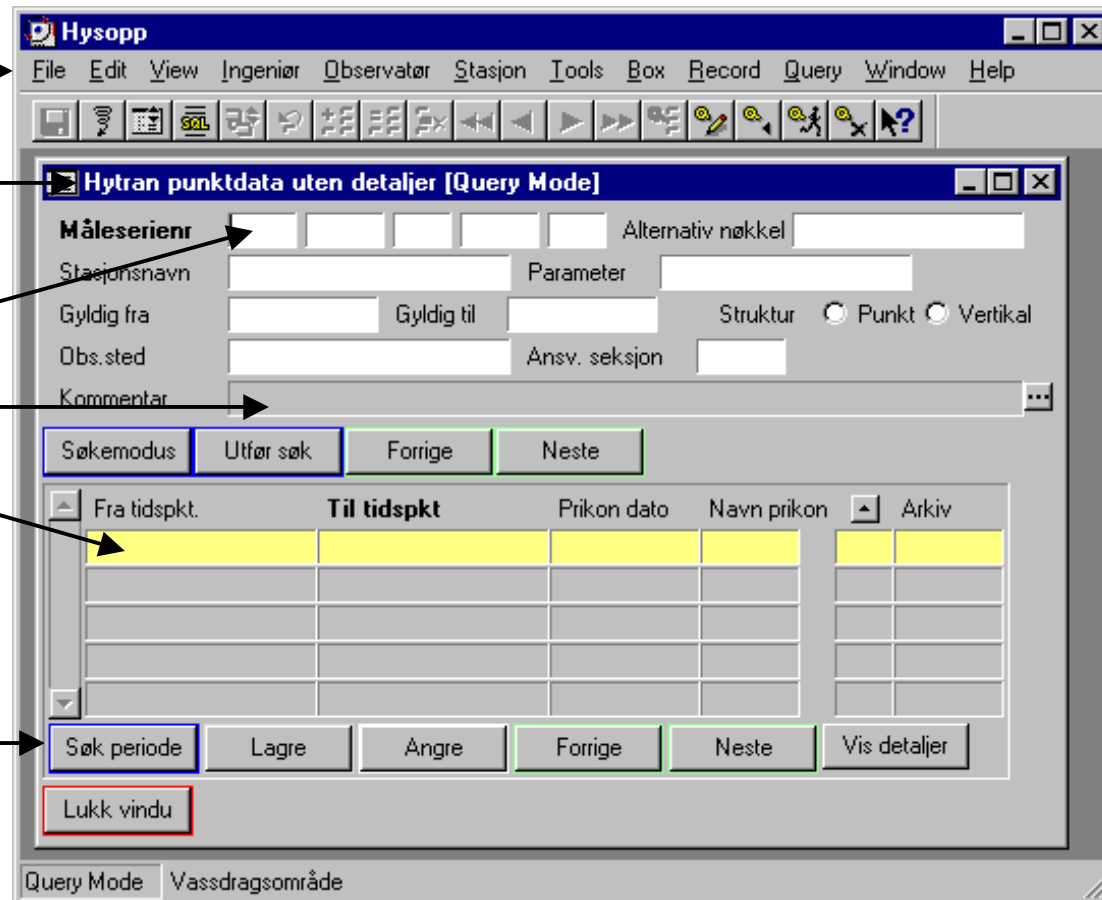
Hysopp

File Edit View Ingeniør Observatør Stasjon Tools Box Record Query Window Help

Hytran punktdata uten detaljer [Query Mode]

Måleserienr

Alternativ nøkkel

Stasjonsnavn

Parameter

Gyldig fra

Gyldig til

Struktur

Punkt

Vertikal

Obs.sted

Ansv. seksjon

Kommentar

Søkemodus

Utfør søk

Forrige

Neste

| Fra tidspkt. | Til tidspkt | Prikon dato | Navn prikon | | Arkiv |
|---|---|---|---|---|---|
| | | | | | |
| | | | | | |
| | | | | | |
| | | | | | |
| | | | | | |

Søk periode

Lagre

Angre

Forrige

Neste

Vis detaljer

Lukk vindu

Query Mode

Vassdragsområde